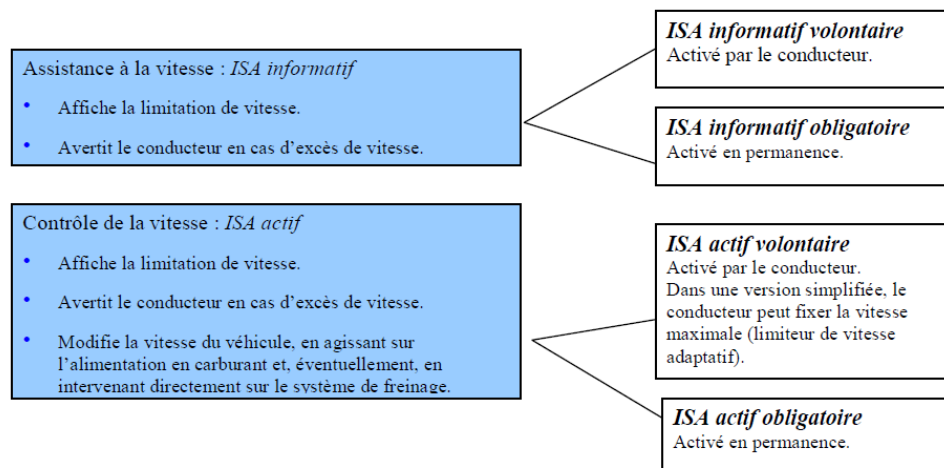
Assistance à la vitesse : *ISA informatif*

- Affiche la limitation de vitesse.
- Avertit le conducteur en cas d'excès de vitesse.

*ISA informatif volontaire*
Activé par le conducteur.

*ISA informatif obligatoire*
Activé en permanence.

Contrôle de la vitesse : *ISA actif*

- Affiche la limitation de vitesse.
- Avertit le conducteur en cas d'excès de vitesse.
- Modifie la vitesse du véhicule, en agissant sur l'alimentation en carburant et, éventuellement, en intervenant directement sur le système de freinage.

*ISA actif volontaire*
Activé par le conducteur.
Dans une version simplifiée, le conducteur peut fixer la vitesse maximale (limiteur de vitesse adaptatif).

*ISA actif obligatoire*
Activé en permanence.